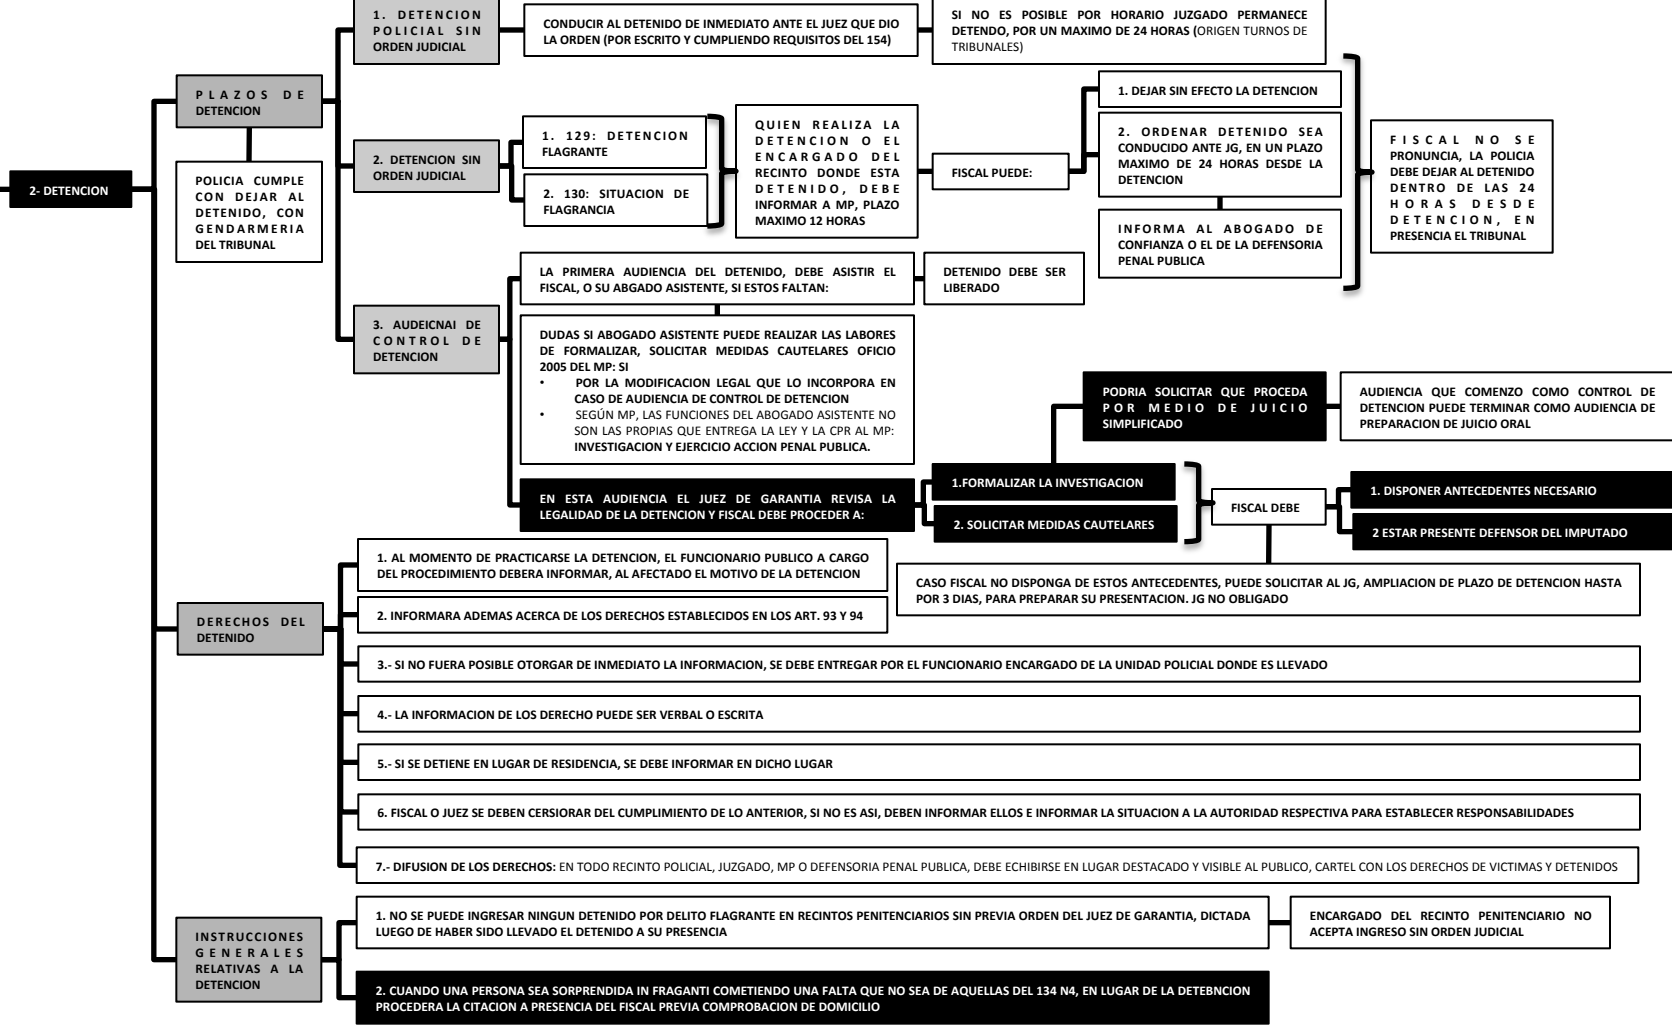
2- DETENCION

PLAZOS DE DETENCION

POLICIA CUMPLE CON DEJAR AL DETENIDO, CON GENDARMERIA DEL TRIBUNAL

1. DETENCION POLICIAL SIN ORDEN JUDICIAL

CONDUCIR AL DETENIDO DE INMEDIATO ANTE EL JUEZ QUE DIO LA ORDEN (POR ESCRITO Y CUMPLIENDO REQUISITOS DEL 154)

SI NO ES POSIBLE POR HORARIO JUZGADO PERMANECE DETENIDO, POR UN MAXIMO DE 24 HORAS (ORIGEN TURNOS DE TRIBUNALES)

2. DETENCION SIN ORDEN JUDICIAL

1. 129: DETENCION FLAGRANTE

2. 130: SITUACION DE FLAGRANCIA

QUIEN REALIZA LA DETENCION O EL ENCARGADO DEL RECINTO DONDE ESTA DETENIDO, DEBE INFORMAR A MP, PLAZO MAXIMO 12 HORAS

FISCAL PUEDE:

1. DEJAR SIN EFECTO LA DETENCION

2. ORDENAR DETENIDO SEA CONDUCIDO ANTE JG, EN UN PLAZO MAXIMO DE 24 HORAS DESDE LA DETENCION

INFORMA AL ABOGADO DE CONFIANZA O EL DE LA DEFENSORIA PENAL PUBLICA

FISCAL NO SE PRONUNCIA, LA POLICIA DEBE DEJAR AL DETENIDO DENTRO DE LAS 24 HORAS DESDE DETENCION, EN PRESENCIA EL TRIBUNAL

3. AUDEICNAI DE CONTROL DE DETENCION

LA PRIMERA AUDIENCIA DEL DETENIDO, DEBE ASISTIR EL FISCAL, O SU ABGADO ASISTENTE, SI ESTOS FALTAN:

DETENIDO DEBE SER LIBERADO

DUDAS SI ABOGADO ASISTENTE PUEDE REALIZAR LAS LABORES DE FORMALIZAR, SOLICITAR MEDIDAS CAUTELARES OFICIO 2005 DEL MP: SI
• POR LA MODIFICACION LEGAL QUE LO INCORPORA EN CASO DE AUDIENCIA DE CONTROL DE DETENCION
• SEGÚN MP, LAS FUNCIONES DEL ABOGADO ASISTENTE NO SON LAS PROPIAS QUE ENTREGA LA LEY Y LA CPR AL MP: INVESTIGACION Y EJERCICIO ACCION PENAL PUBLICA.

PODRIA SOLICITAR QUE PROCEDA POR MEDIO DE JUICIO SIMPLIFICADO

AUDIENCIA QUE COMENZO COMO CONTROL DE DETENCION PUEDE TERMINAR COMO AUDIENCIA DE PREPARACION DE JUICIO ORAL

EN ESTA AUDIENCIA EL JUEZ DE GARANTIA REVISA LA LEGALIDAD DE LA DETENCION Y FISCAL DEBE PROCEDER A:

1.FORMALIZAR LA INVESTIGACION

2. SOLICITAR MEDIDAS CAUTELARES

FISCAL DEBE

1. DISPONER ANTECEDENTES NECESARIO

2 ESTAR PRESENTE DEFENSOR DEL IMPUTADO

CASO FISCAL NO DISPONGA DE ESTOS ANTECEDENTES, PUEDE SOLICITAR AL JG, AMPLIACION DE PLAZO DE DETENCION HASTA POR 3 DIAS, PARA PREPARAR SU PRESENTACION. JG NO OBLIGADO

DERECHOS DEL DETENIDO

1. AL MOMENTO DE PRACTICARSE LA DETENCION, EL FUNCIONARIO PUBLICO A CARGO DEL PROCEDIMIENTO DEBERA INFORMAR, AL AFECTADO EL MOTIVO DE LA DETENCION

2. INFORMARA ADEMAS ACERCA DE LOS DERECHOS ESTABLECIDOS EN LOS ART. 93 Y 94

3.- SI NO FUERA POSIBLE OTORGAR DE INMEDIATO LA INFORMACION, SE DEBE ENTREGAR POR EL FUNCIONARIO ENCARGADO DE LA UNIDAD POLICIAL DONDE ES LLEVADO

4.- LA INFORMACION DE LOS DERECHO PUEDE SER VERBAL O ESCRITA

5.- SI SE DETIENE EN LUGAR DE RESIDENCIA, SE DEBE INFORMAR EN DICHO LUGAR

6. FISCAL O JUEZ SE DEBEN CERSIORAR DEL CUMPLIMIENTO DE LO ANTERIOR, SI NO ES ASI, DEBEN INFORMAR ELLOS E INFORMAR LA SITUACION A LA AUTORIDAD RESPECTIVA PARA ESTABLECER RESPONSABILIDADES

7.- DIFUSION DE LOS DERECHOS: EN TODO RECINTO POLICIAL, JUZGADO, MP O DEFENSORIA PENAL PUBLICA, DEBE ECHIBIRSE EN LUGAR DESTACADO Y VISIBLE AL PUBLICO, CARTEL CON LOS DERECHOS DE VICTIMAS Y DETENIDOS

INSTRUCCIONES GENERALES RELATIVAS A LA DETENCION

1. NO SE PUEDE INGRESAR NINGUN DETENIDO POR DELITO FLAGRANTE EN RECINTOS PENITENCIARIOS SIN PREVIA ORDEN DEL JUEZ DE GARANTIA, DICTADA LUEGO DE HABER SIDO LLEVADO EL DETENIDO A SU PRESENCIA

ENCARGADO DEL RECINTO PENITENCIARIO NO ACEPTA INGRESO SIN ORDEN JUDICIAL

2. CUANDO UNA PERSONA SEA SORPRENDIDA IN FRAGANTI COMETIENDO UNA FALTA QUE NO SEA DE AQUELLAS DEL 134 N4, EN LUGAR DE LA DETEBNCION PROCEDERA LA CITACION A PRESENCIA DEL FISCAL PREVIA COMPROBACION DE DOMICILIO